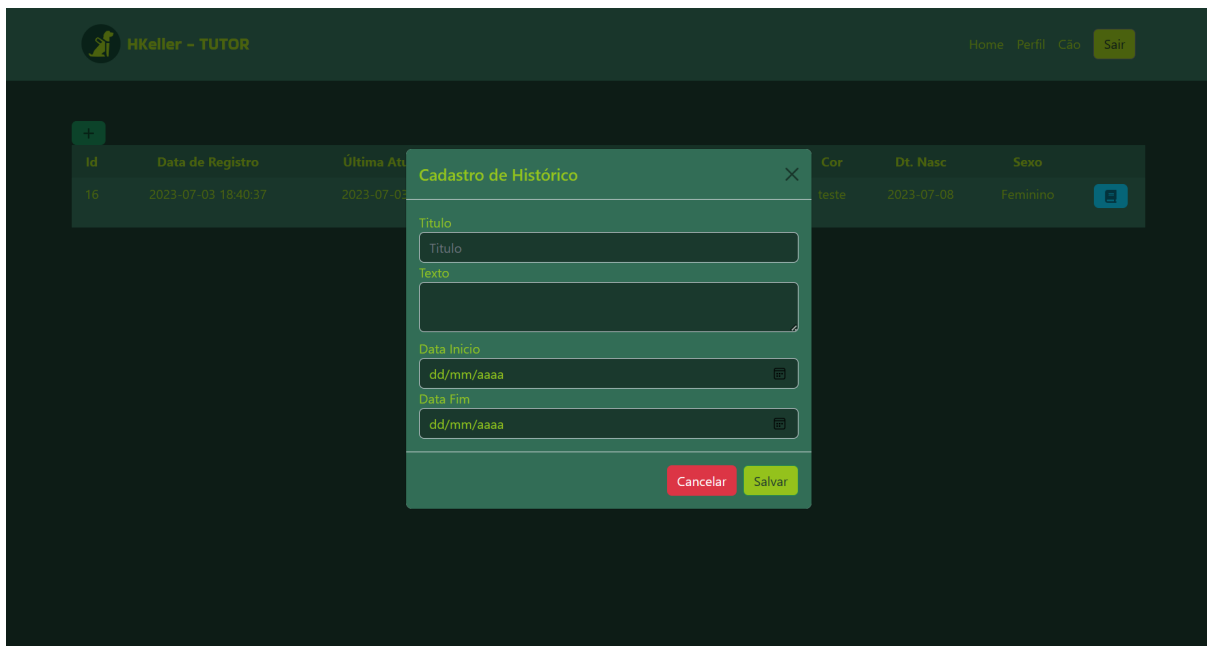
HKeller - TUTOR

Home Perfil Cão Sair

+

| Id | Data de Registro | Última Atu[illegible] | Cor | Dt. Nasc | Sexo |
|---|---|---|---|---|---|
| 16 | 2023-07-03 18:40:37 | 2023-07-03 | teste | 2023-07-08 | Feminino |

Cadastro de Histórico

×

Titulo
Titulo
Texto

Data Inicio
dd/mm/aaaa
Data Fim
dd/mm/aaaa

Cancelar Salvar